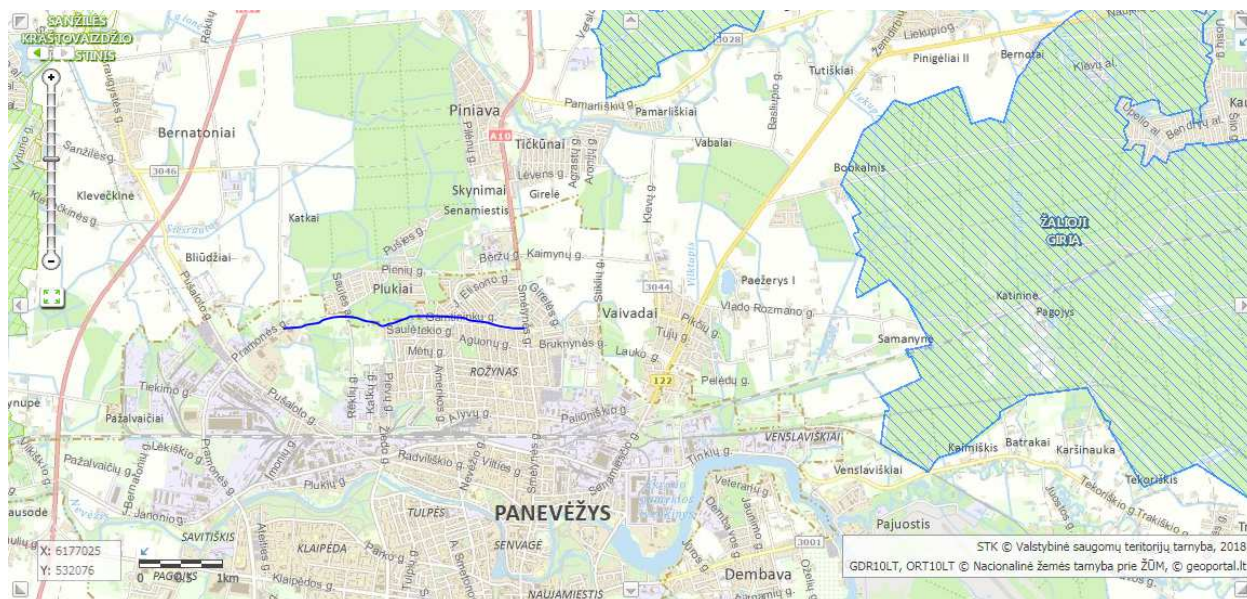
SANŽILĖS KRAŠTOVAIZDŽIO DRAUSTINIS

Bernatoniai
Sanžilės g.
3046
Klevečkinė
Katkai
Bliūdžiai
Piniava
A10
Tičkūnai
Skynimai
Senamiestis
Girelė
Pušies g.
Pienių g.
Plukiai
Beržų g.
Kaimynų g.
Pamarliškių g.
Pamarliškiai
Vabalai
Tutiškiai
Pinigėliai II
Bernotai
Liekupio g.
1028
Bookalnis
ŽALIOJI GIRIA
Paežerys I
Vlado Rozmano g.
3044
Vaivadai
Katinine
Pagojys
Samanynė
Pramonės g.
Saulėtekio g.
Gamtininkų g.
Aguonų g.
Mėtų g.
Bruknynės g.
ROŽYNAS
Tulpių g.
Lauko g.
Pikšių g.
122
Pelėdų g.
Tiekimo g.
Pažalvaičiai
Pušaloto g.
Lėkiškio g.
Pažalvaičių g.
Vilties g.
Radviliškio g.
Smėlynės g.
Paliūniškio g.
Tinklų g.
VENSLAVIŠKIAI
Venslaviškiai
Kalmiškis
Batrakai
Karšinauka
Tekoriškis
Plukių g.
Nevėžio g.
Janonio g.
SAVITIŠKIS
TULPĖS
PANEVĖŽYS
SENVAGĖ
KLAIPĖDA
Parko g.
Veterarų g.
3001
Dembava
NAUJAMIESTIS
Pajuostis
X: 6177025
Y: 532076
0 0,25 0,5 1km
STK © Valstybinė saugomų teritorijų tarnyba, 2018
GDR10LT, ORT10LT © Nacionalinė žemės tarnyba prie ŽŪM, © geoportal.lt